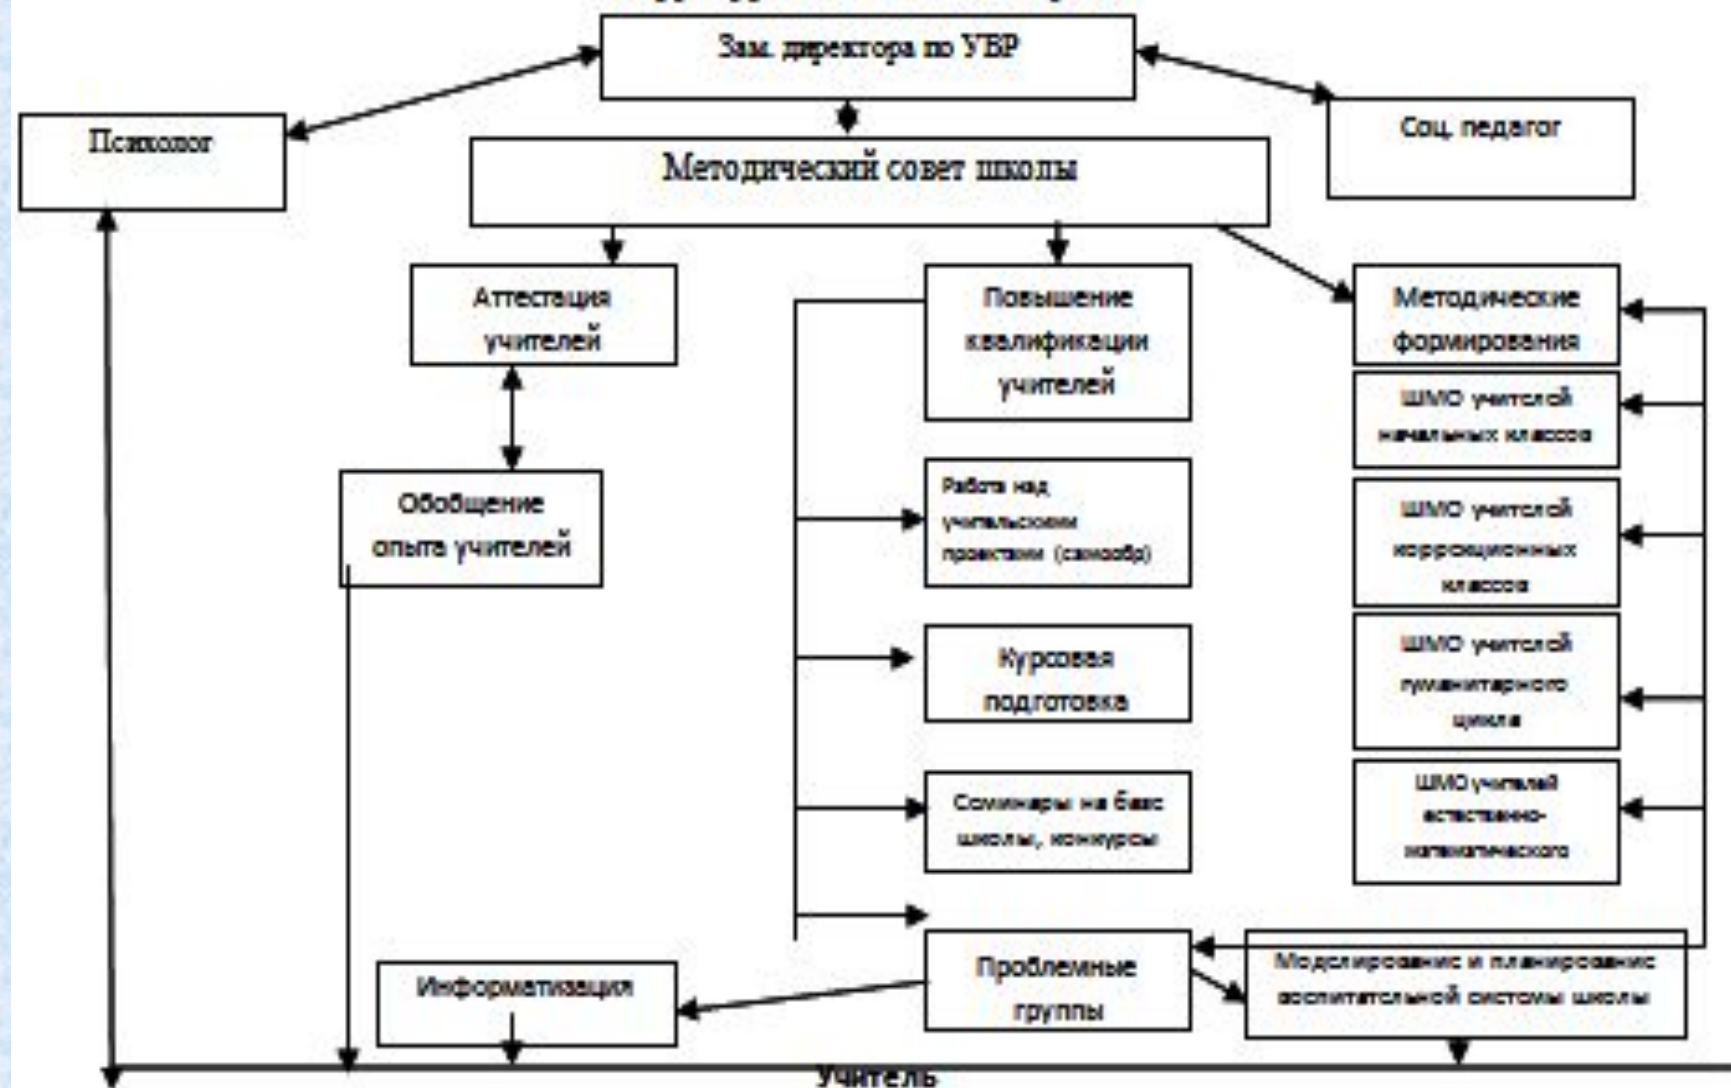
Зам. директора по УВР

Психолог

Соц. педагог

Методический совет школы

Аттестация учителей

Повышение квалификации учителей

Методические формирования

ШМО учителей начальных классов

ШМО учителей коррекционных классов

ШМО учителей гуманитарного цикла

ШМО учителей естественно-математического

Обобщение опыта учителей

Работа над учительскими проектами (самообр)

Курсовая подготовка

Семинары на базе школы, конкурсы

Проблемные группы

Информатизация

Моделирование и планирование воспитательной системы школы

Учитель